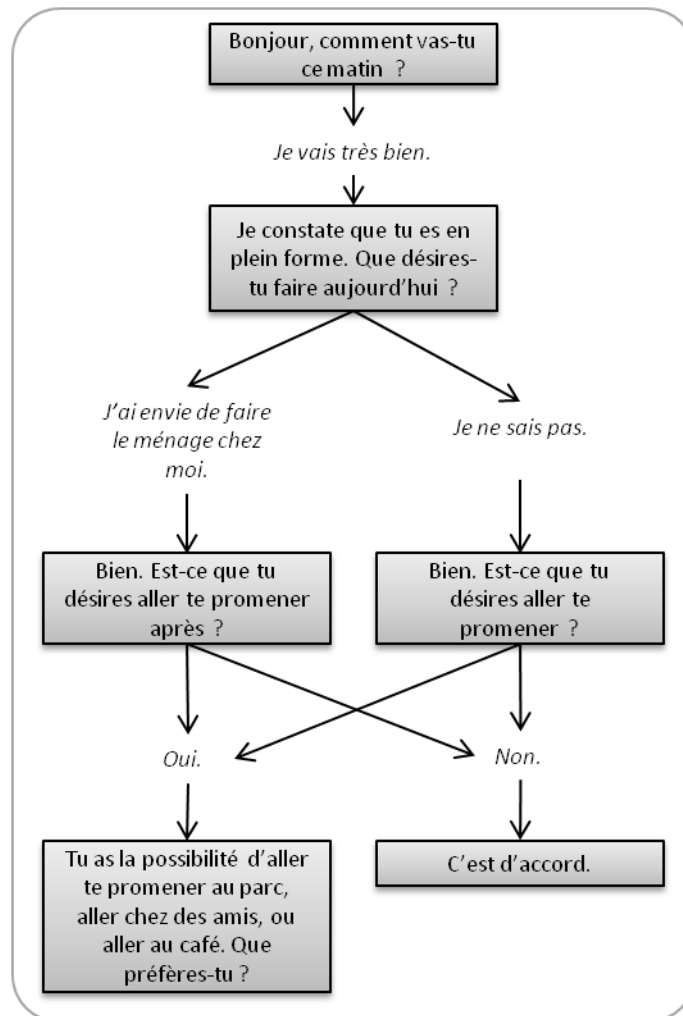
Bonjour, comment vas-tu ce matin ?

Je vais très bien.

Je constate que tu es en plein forme. Que désires-tu faire aujourd'hui ?

J'ai envie de faire le ménage chez moi.

Je ne sais pas.

Bien. Est-ce que tu désires aller te promener après ?

Bien. Est-ce que tu désires aller te promener ?

Oui.

Non.

Tu as la possibilité d'aller te promener au parc, aller chez des amis, ou aller au café. Que préfères-tu ?

C'est d'accord.